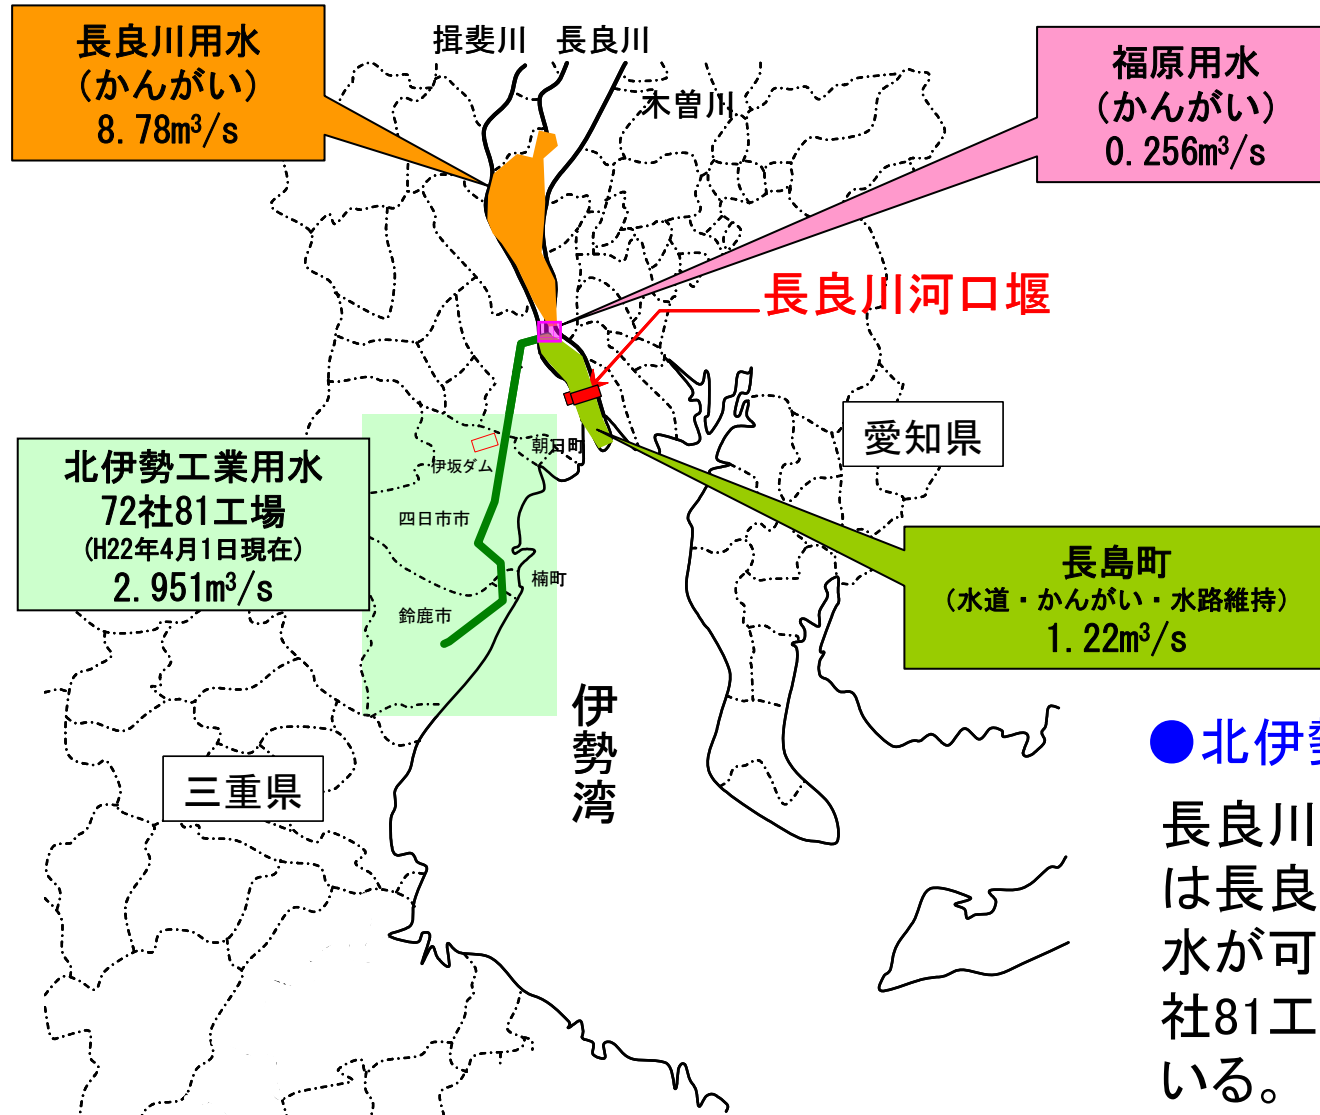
長良川用水
（かんがい）
8.78m$^3$/s

揖斐川　長良川

木曽川

福原用水
（かんがい）
0.256m$^3$/s

長良川河口堰

愛知県

北伊勢工業用水
72社81工場
（H22年4月1日現在）
2.951m$^3$/s

伊坂ダム

朝日町

四日市市

楠町

鈴鹿市

長島町
（水道・かんがい・水路維持）
1.22m$^3$/s

伊勢湾

三重県

●北伊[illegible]

長良川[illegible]
は長良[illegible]
水が可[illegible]
社81工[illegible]
いる。